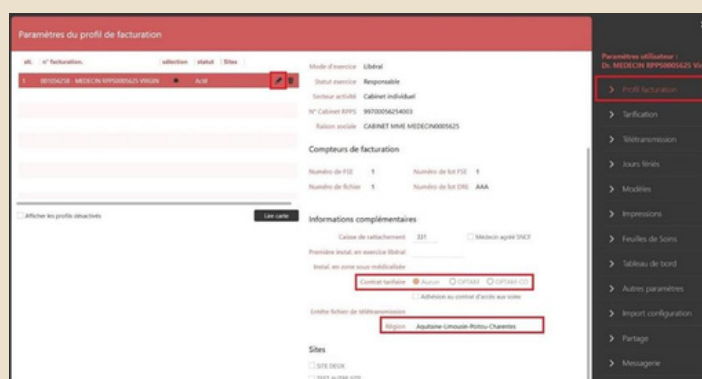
Paramètres du profil de facturation

| str. | n° facturation. | sélection | statut | Sites |
|---|---|---|---|---|
| 1 | 001056258 - MEDECIN RPPS0005625 VIRGIN | ● | Actif | |

Afficher les profils désactivés

Lire carte

Mode d'exercice Libéral

Statut exercice Responsable

Secteur activité Cabinet individuel

N° Cabinet RPPS 99700056254003

Raison sociale CABINET MME MEDECIN0005625

Compteurs de facturation

Numéro de FSE 1

Numéro de lot FSE 1

Numéro de fichier 1

Numéro de lot DRE AAA

Informations complémentaires

Caisse de rattachement 331

Médecin agréé SNCF

Première instal. en exercice libéral

Instal. en zone sous médicalisée

Contrat tarifaire Aucun OPTAM OPTAM-CO

Adhésion au contrat d'accès aux soins

Emitte fichier de télétransmission

Région Aquitaine-Limousin-Poitou-Charentes

Sites

SITE DEUX

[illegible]

Paramètres utilisateur : Dr. MEDECIN RPPS0005625 Vi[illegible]

Profil facturation

Tarification

Télétransmission

Jours fériés

Modèles

Impressions

Feuilles de Soins

Tableau de bord

Autres paramètres

Import configuration

Partage

Messagerie